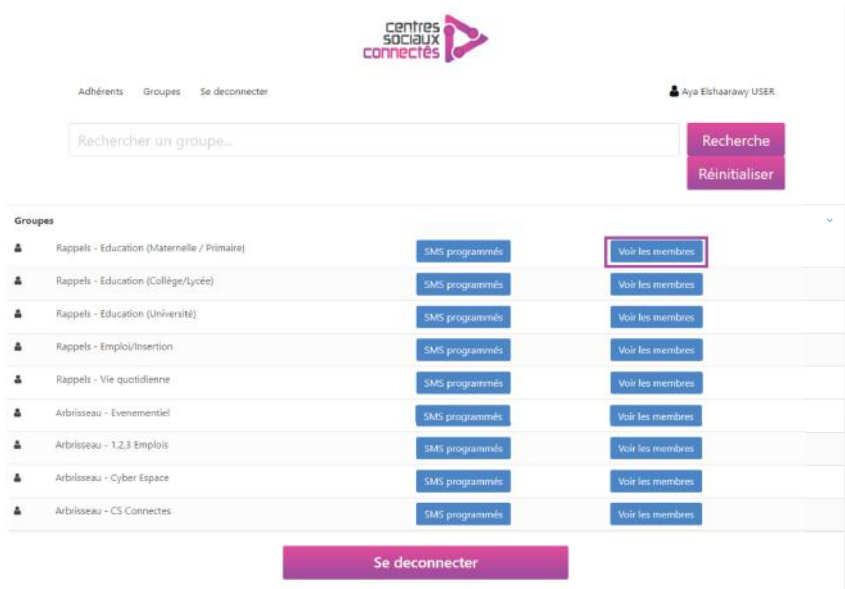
centres sociaux connectés

Adhérents Groupes Se deconnecter

Aya Elshaarawy USER

Rechercher un groupe...

Recherche

Réinitialiser

Groupes

| | | | |
|---|---|---|---|
| | Rappels - Education (Maternelle / Primaire) | SMS programmés | Voir les membres |
| | Rappels - Education (Collège/Lycée) | SMS programmés | Voir les membres |
| | Rappels - Education (Université) | SMS programmés | Voir les membres |
| | Rappels - Emploi/Insertion | SMS programmés | Voir les membres |
| | Rappels - Vie quotidienne | SMS programmés | Voir les membres |
| | Arbrisseau - Evenementiel | SMS programmés | Voir les membres |
| | Arbrisseau - 1,2,3 Emplois | SMS programmés | Voir les membres |
| | Arbrisseau - Cyber Espace | SMS programmés | Voir les membres |
| | Arbrisseau - CS Connectes | SMS programmés | Voir les membres |

Se deconnecter